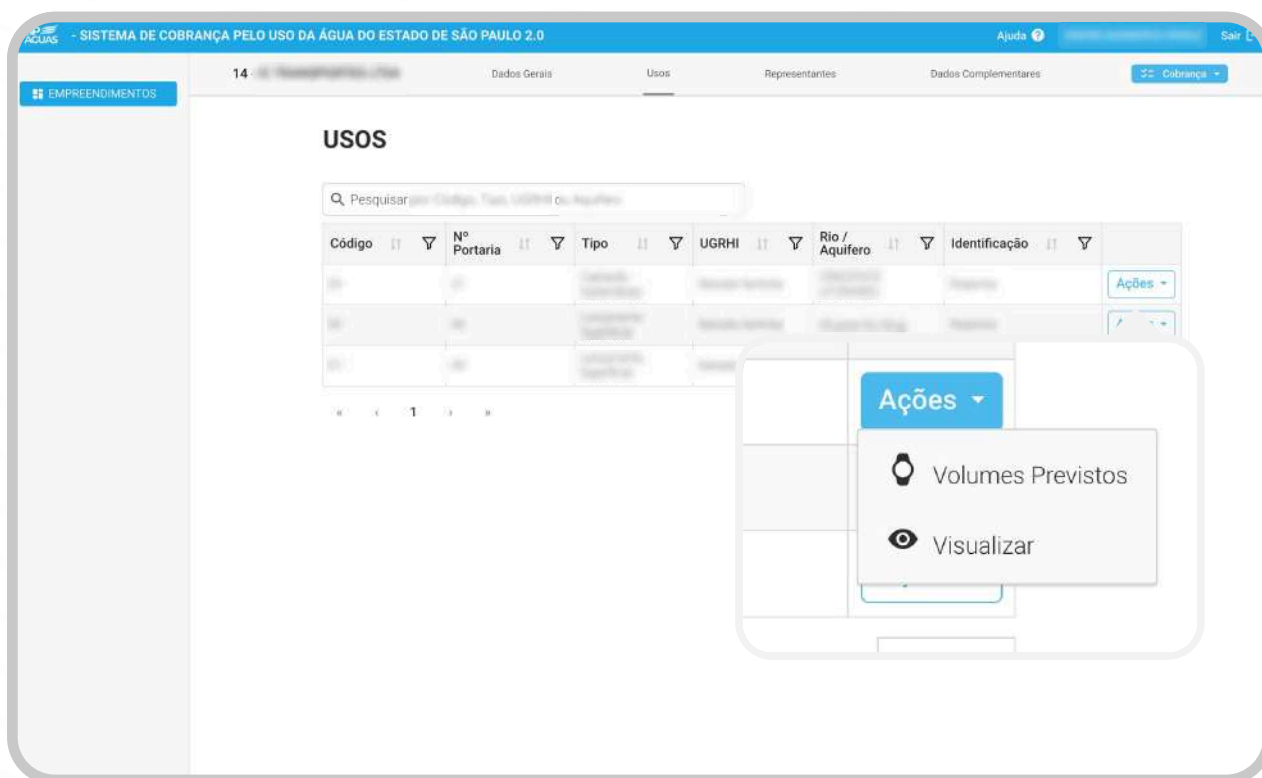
ÁGUAS - SISTEMA DE COBRANÇA PELO USO DA ÁGUA DO ESTADO DE SÃO PAULO 2.0

Ajuda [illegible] Sair

EMPREENDIMENTOS

14 - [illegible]

Dados Gerais

Usos

Representantes

Dados Complementares

Cobrança

USOS

Pesquisar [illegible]

| Código | Nº Portaria | Tipo | UGRHI | Rio / Aquifero | Identificação | |
|---|---|---|---|---|---|---|
| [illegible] | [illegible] | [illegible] | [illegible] | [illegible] | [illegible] | Ações |
| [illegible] | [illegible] | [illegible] | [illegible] | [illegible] | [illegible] | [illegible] |
| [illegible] | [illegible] | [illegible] | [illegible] | | | |

« ‹ 1 › »

Ações

Volumes Previstos

Visualizar